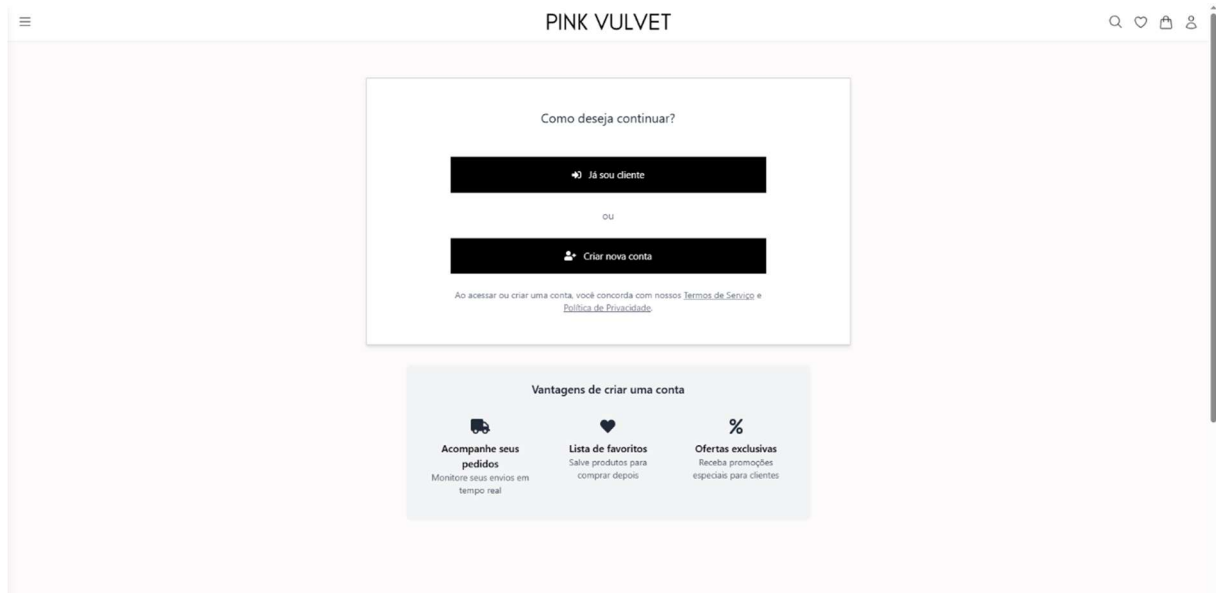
PINK VULVET

Como deseja continuar?

Já sou cliente

ou

Criar nova conta

Ao acessar ou criar uma conta, você concorda com nossos Termos de Serviço e Política de Privacidade.

Vantagens de criar uma conta

%

Acompanhe seus pedidos
Monitore seus envios em tempo real

Lista de favoritos
Salve produtos para comprar depois

Ofertas exclusivas
Receba promoções especiais para clientes